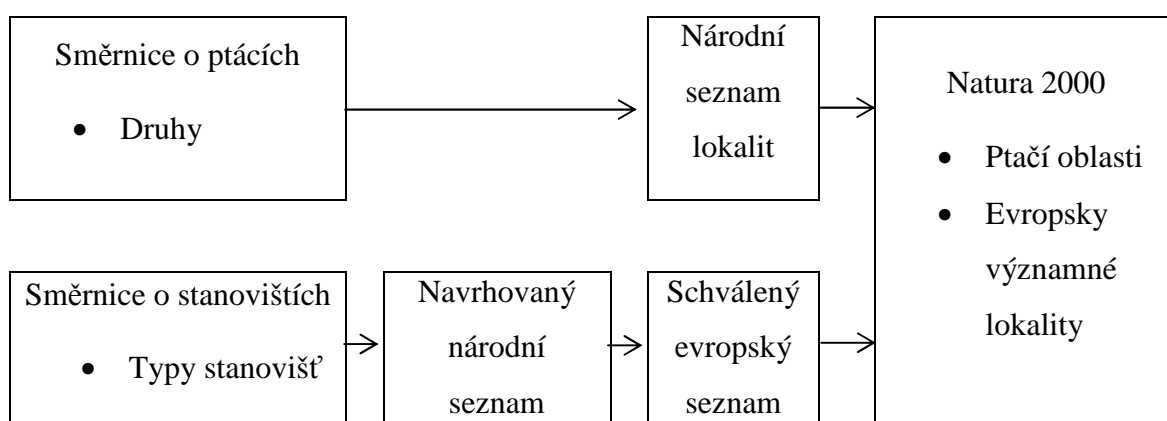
Směrnice o ptácích

- Druhy

Národní seznam lokalit

Natura 2000

- Ptačí oblasti
- Evropsky významné lokality

Směrnice o stanovištích

- Typy stanovišť

Navrhovaný národní seznam

Schválený evropský seznam